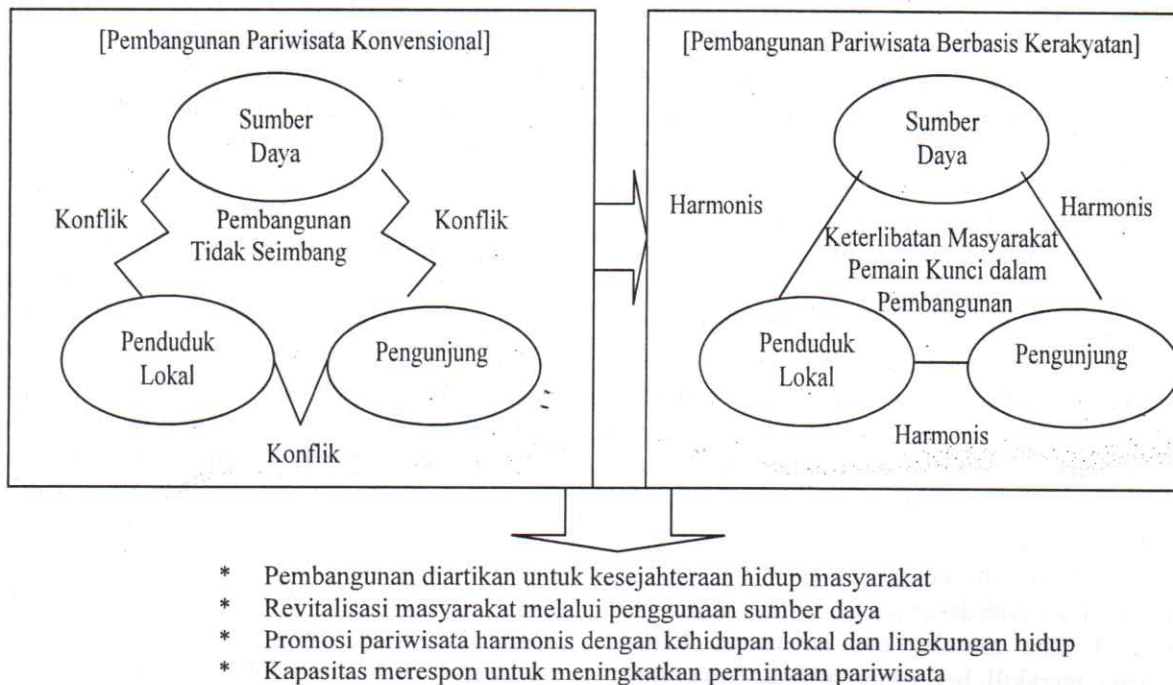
[Pembangunan Pariwisata Konvensional]

Sumber Daya

Konflik

Pembangunan Tidak Seimbang

Konflik

Penduduk Lokal

Pengunjung

Konflik

[Pembangunan Pariwisata Berbasis Kerakyatan]

Sumber Daya

Harmonis

Harmonis

Keterlibatan Masyarakat Pemain Kunci dalam Pembangunan

Penduduk Lokal

Pengunjung

Harmonis

* Pembangunan diartikan untuk kesejahteraan hidup masyarakat
* Revitalisasi masyarakat melalui penggunaan sumber daya
* Promosi pariwisata harmonis dengan kehidupan lokal dan lingkungan hidup
* Kapasitas merespon untuk meningkatkan permintaan pariwisata